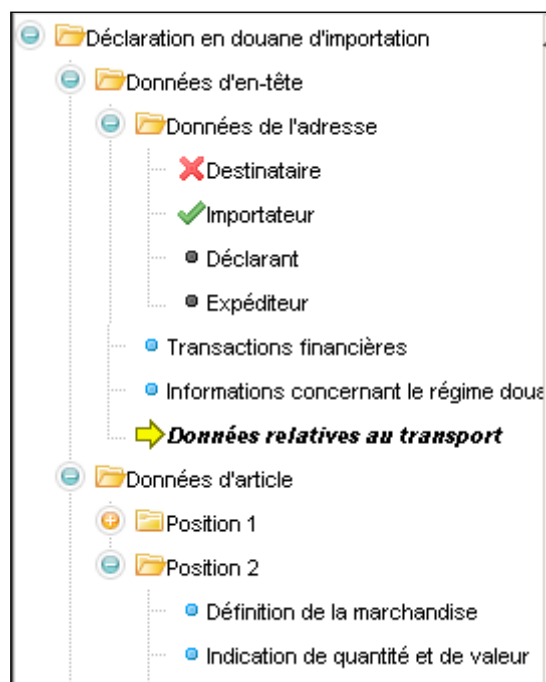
Déclaration en douane d'importation
Données d'en-tête
Données de l'adresse
Destinataire
Importateur
Déclarant
Expéditeur
Transactions financières
Informations concernant le régime doua
Données relatives au transport
Données d'article
Position 1
Position 2
Définition de la marchandise
Indication de quantité et de valeur